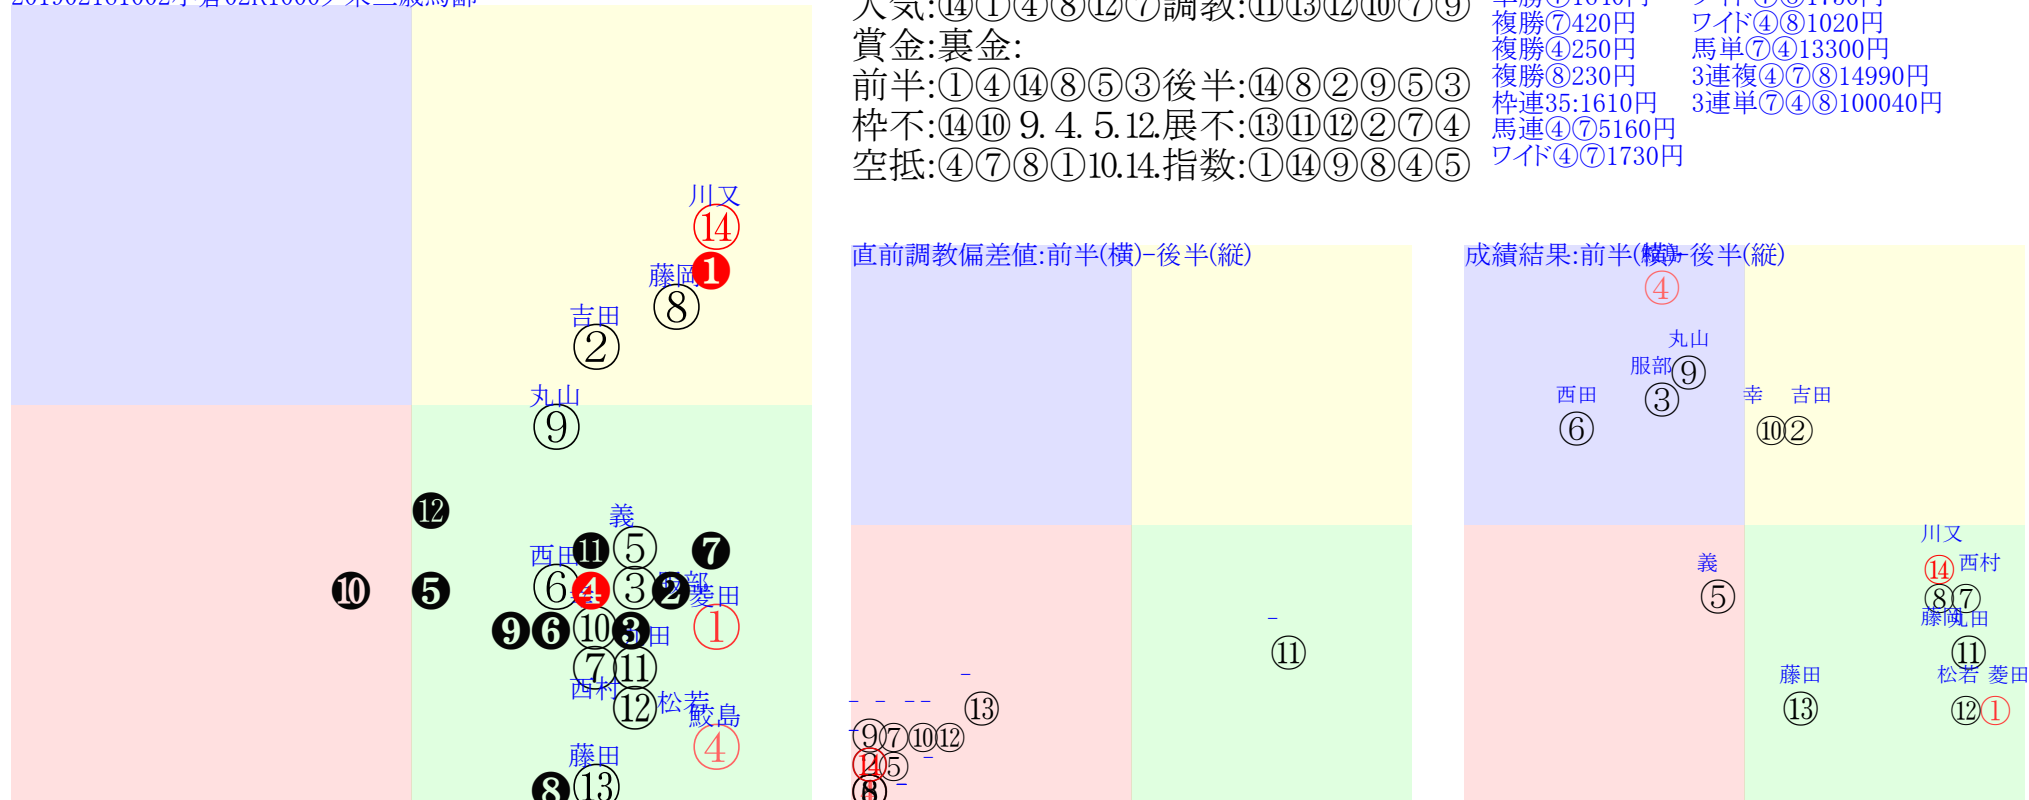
人気:⑭①④⑧⑫⑦調教:⑪⑬⑫⑩⑦⑨
賞金:裏金:
前半:①④⑭⑧⑤③後半:⑭⑧②⑨⑤③
枠不:⑭⑩ 9. 4. 5.12.展不:⑬⑪⑫②⑦④
空抵:④⑦⑧①10.14.指数:①⑭⑨⑧④⑤

複勝⑦420円
複勝④250円
複勝⑧230円
枠連35:1610円
馬連④⑦5160円
ワイド④⑦1730円
ワイド④⑧1020円
馬単⑦④13300円
3連複④⑦⑧14990円
3連単⑦④⑧100040円

川又 ⑭
藤岡 ❶ ⑧
吉田 ②
丸山 ⑨
⓬
義
西田 ⓫ ⑤ ❼
❿ ❺ ⑥ ❹ ③ ❷ 服部 菱田 ①
❾ ❻ ⑩ ❸ 幸田
⑦ ⑪
西村 ⑫ 松若 鮫島 ④
藤田
❽ ⑬

直前調教偏差値:前半(横)-後半(縦)
⑪
⑬
⑨⑦⑩⑫
⑭⑤
⑧

成績結果:前半(横)-後半(縦)
④
丸山
服部⑨
西田 ③
⑥
幸 吉田
⑩②
川又
⑭ 西村
⑧⑦
藤岡 丸田
義
⑤
⑪
藤田 松若 菱田
⑬ ⑫①